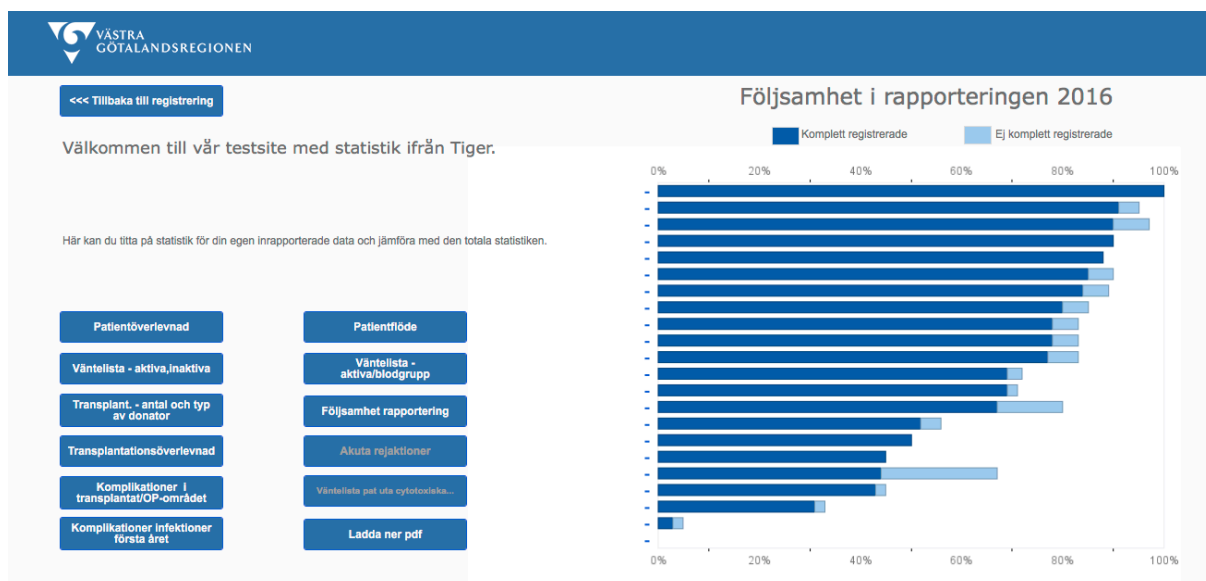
VÄSTRA GÖTALANDSREGIONEN

<<< Tillbaka till registrering

Följsamhet i rapporteringen 2016

Komplett registrerade
Ej komplett registrerade

Välkommen till vår testsite med statistik ifrån Tiger.

Här kan du titta på statistik för din egen inrapporterade data och jämföra med den totala statistiken.

Patientöverlevnad
Patientflöde
Väntelista - aktiva,inaktiva
Väntelista - aktiva/blodgrupp
Transplant. - antal och typ av donator
Följsamhet rapportering
Transplantationsöverlevnad
Akuta rejaktioner
Komplikationer i transplantat/OP-området
Väntelista pat uta cytotoxiska...
Komplikationer infektioner första året
Ladda ner pdf

0%
20%
40%
60%
80%
100%

-
-
-
-
-
-
-
-
-
-
-
-
-
-
-
-
-
-
-
-
-
-
-

0%
20%
40%
60%
80%
100%